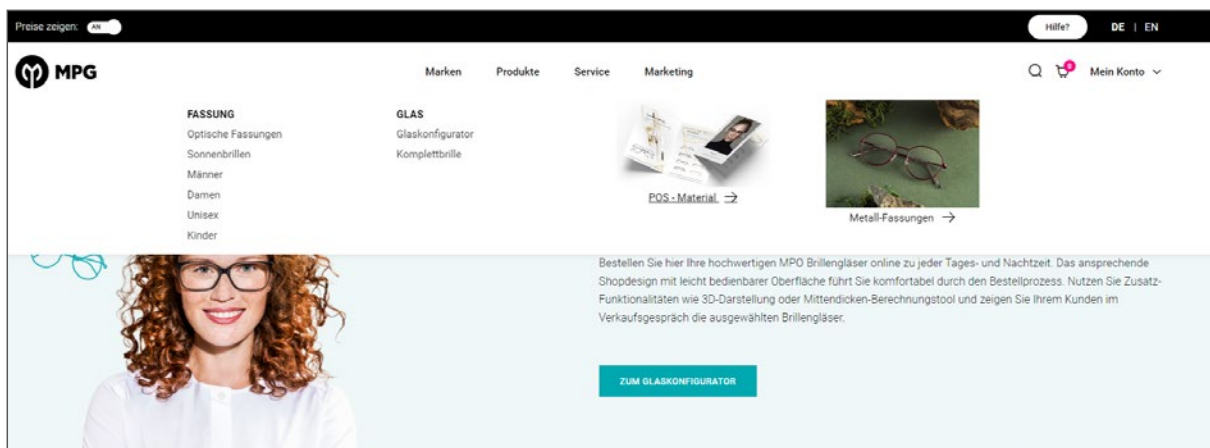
Preise zeigen: AN

Hilfe? DE | EN

MPG

Marken Produkte Service Marketing

Mein Konto

FASSUNG
Optische Fassungen
Sonnenbrillen
Männer
Damen
Unisex
Kinder

GLAS
Glaskonfigurator
Komplettbrille

POS - Material →

Metall-Fassungen →

Bestellen Sie hier Ihre hochwertigen MPO Brillengläser online zu jeder Tages- und Nachtzeit. Das ansprechende Shopdesign mit leicht bedienbarer Oberfläche führt Sie komfortabel durch den Bestellprozess. Nutzen Sie Zusatz-Funktionalitäten wie 3D-Darstellung oder Mittendicken-Berechnungstool und zeigen Sie Ihrem Kunden im Verkaufsgespräch die ausgewählten Brillengläser.

ZUM GLASKONFIGURATOR